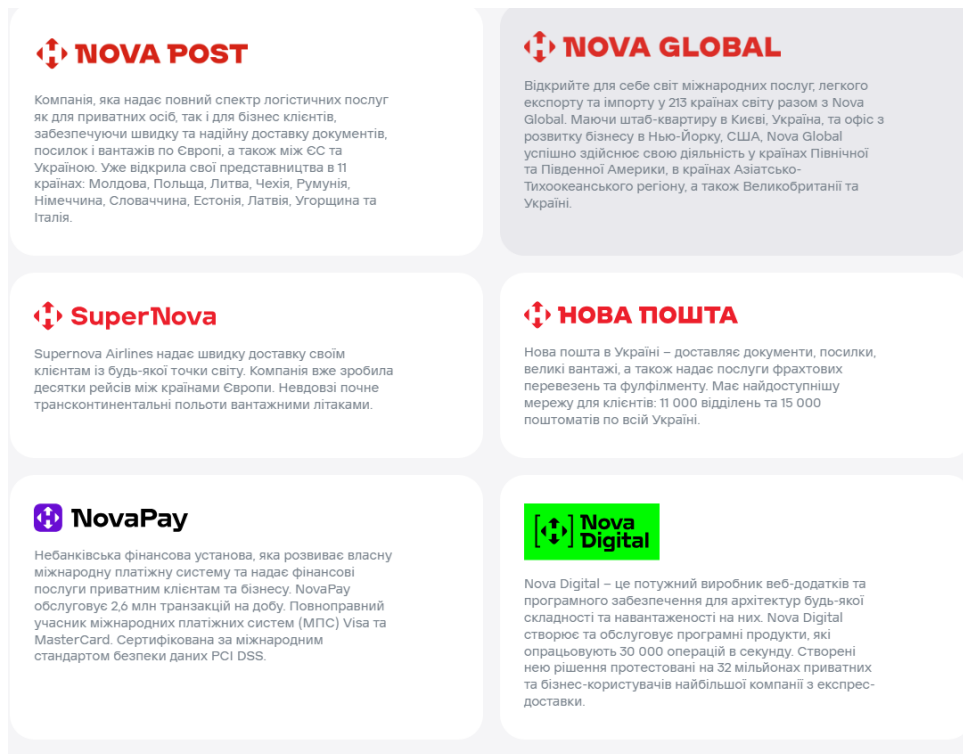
NOVA POST

Компанія, яка надає повний спектр логістичних послуг як для приватних осіб, так і для бізнес клієнтів, забезпечуючи швидку та надійну доставку документів, посилок і вантажів по Європі, а також між ЄС та Україною. Уже відкрила свої представництва в 11 країнах: Молдова, Польща, Литва, Чехія, Румунія, Німеччина, Словаччина, Естонія, Латвія, Угорщина та Італія.

NOVA GLOBAL

Відкрийте для себе світ міжнародних послуг, легкого експорту та імпорту у 213 країнах світу разом з Nova Global. Маючи штаб-квартиру в Києві, Україна, та офіс з розвитку бізнесу в Нью-Йорку, США, Nova Global успішно здійснює свою діяльність у країнах Північної та Південної Америки, в країнах Азіатсько-Тихоокеанського регіону, а також Великобританії та Україні.

SuperNova

Supernova Airlines надає швидку доставку своїм клієнтам із будь-якої точки світу. Компанія вже зробила десятки рейсів між країнами Європи. Невдовзі почне трансконтинентальні польоти вантажними літаками.

НОВА ПОШТА

Нова пошта в Україні – доставляє документи, посилки, великі вантажі, а також надає послуги фрахтових перевезень та фулфілменту. Має найдоступнішу мережу для клієнтів: 11 000 відділень та 15 000 поштоматів по всій Україні.

NovaPay

Небанківська фінансова установа, яка розвиває власну міжнародну платіжну систему та надає фінансові послуги приватним клієнтам та бізнесу. NovaPay обслуговує 2,6 млн транзакцій на добу. Повноправний учасник міжнародних платіжних систем (МПС) Visa та MasterCard. Сертифікована за міжнародним стандартом безпеки даних PCI DSS.

Nova Digital

Nova Digital – це потужний виробник веб-додатків та програмного забезпечення для архітектур будь-якої складності та навантаженості на них. Nova Digital створює та обслуговує програмні продукти, які опрацьовують 30 000 операцій в секунду. Створені нею рішення протестовані на 32 мільйонах приватних та бізнес-користувачів найбільшої компанії з експрес-доставки.